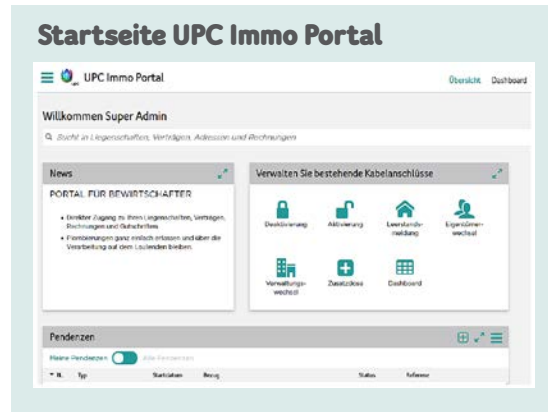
Startseite UPC Immo Portal

UPC Immo Portal

Übersicht Dashboard

Willkommen Super Admin

Suche in Liegenschaften, Verträgen, Adressen und Rechnungen

News

PORTAL FÜR BEWIRTSCHAFTER

• Direkter Zugang zu Ihren Liegenschaften, Verträgen, Rechnungen und Gutschriften
• Pendenzen ganz einfach erfassen und über die Verarbeitung auf dem Laufenden bleiben

Verwalten Sie bestehende Kabelanschlüsse

Deaktivierung

Aktivierung

Leerstandsmeldung

Eigentümerwechsel

Verwaltungswechsel

Zusatzdose

Dashboard

Pendenzen

Meine Pendenzen Alle Pendenzen

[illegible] Typ Startdatum Bezug Status Referenz